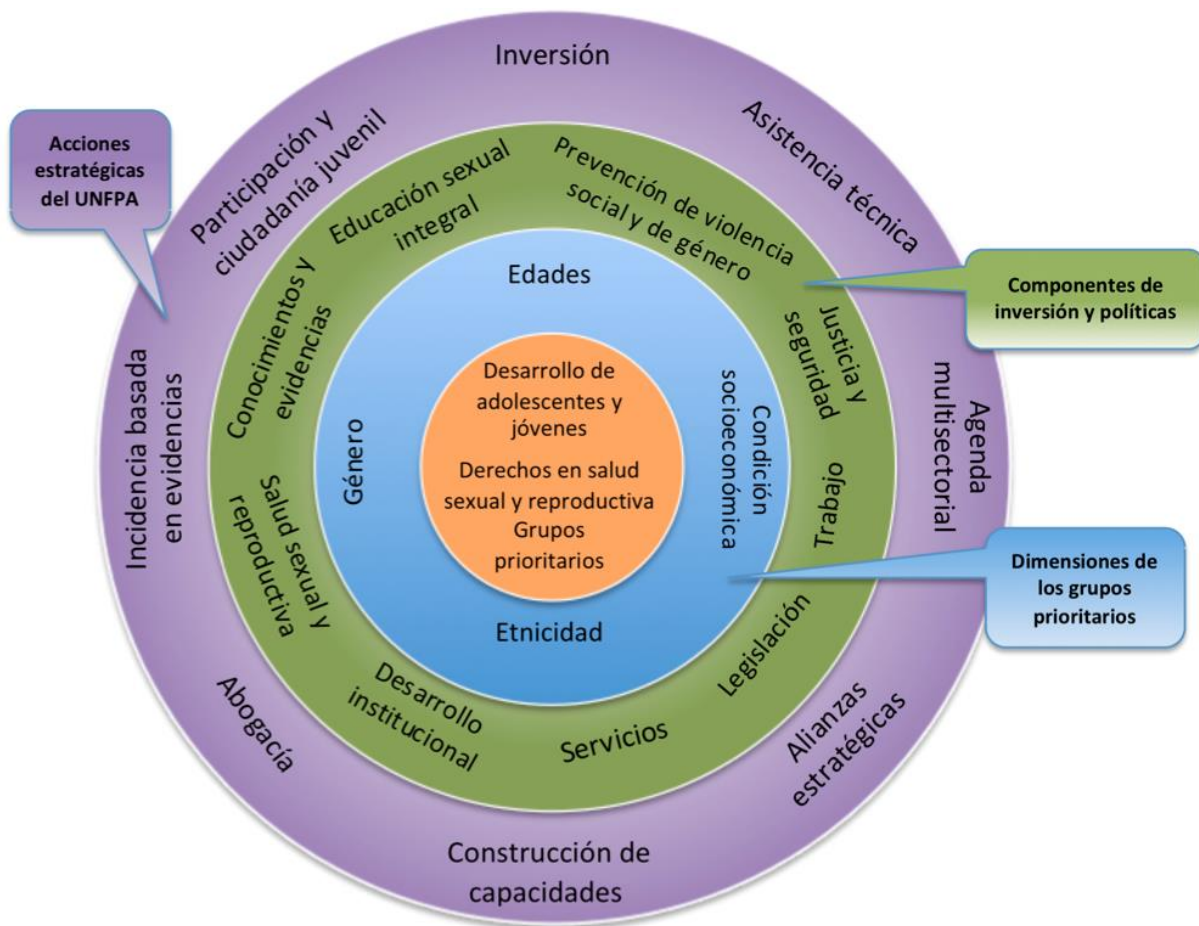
Acciones estratégicas del UNFPA

Inversión

Participación y ciudadanía juvenil

Asistencia técnica

Educación sexual integral

Prevención de violencia social y de género

Componentes de inversión y políticas

Edades

Conocimientos y evidencias

Justicia y seguridad

Incidencia basada en evidencias

Agenda multisectorial

Desarrollo de adolescentes y jóvenes

Derechos en salud sexual y reproductiva

Grupos prioritarios

Género

Condición socioeconómica

Trabajo

Salud sexual y reproductiva

Dimensiones de los grupos prioritarios

Etnicidad

Legislación

Desarrollo institucional

Servicios

Abogacía

Alianzas estratégicas

Construcción de capacidades